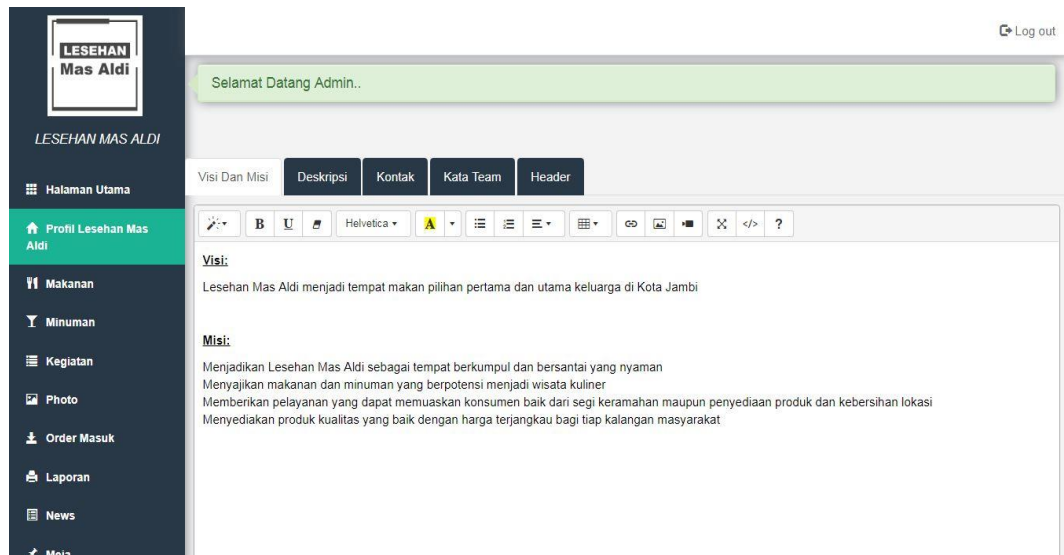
LESEHAN
Mas Aldi

LESEHAN MAS ALDI

Halaman Utama

Profil Lesehan Mas Aldi

Makanan

Minuman

Kegiatan

Photo

Order Masuk

Laporan

News

Meja

Log out

Selamat Datang Admin..

Visi Dan Misi | Deskripsi | Kontak | Kata Team | Header

B U Helvetica A ?

Visi:

Lesehan Mas Aldi menjadi tempat makan pilihan pertama dan utama keluarga di Kota Jambi

Misi:

Menjadikan Lesehan Mas Aldi sebagai tempat berkumpul dan bersantai yang nyaman
Menyajikan makanan dan minuman yang berpotensi menjadi wisata kuliner
Memberikan pelayanan yang dapat memuaskan konsumen baik dari segi keramahan maupun penyediaan produk dan kebersihan lokasi
Menyediakan produk kualitas yang baik dengan harga terjangkau bagi tiap kalangan masyarakat